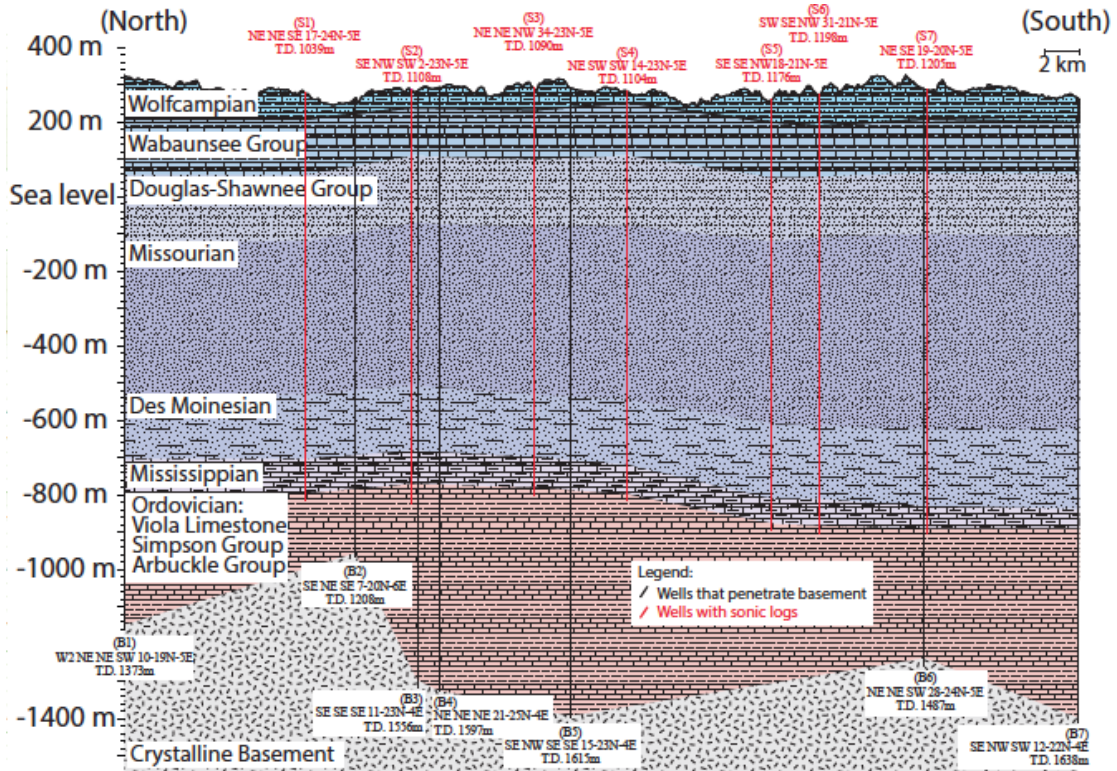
(North)

(South)

400 m

200 m

Sea level

-200 m

-400 m

-600 m

-800 m

-1000 m

-1400 m

2 km

(S1)
NE NE SE 17-24N-5E
T.D. 1039m

(S2)
SE NW SW 2-23N-5E
T.D. 1108m

(S3)
NE NE NW 34-23N-5E
T.D. 1090m

(S4)
NE SW SW 14-23N-5E
T.D. 1104m

(S5)
SE SE NW18-21N-5E
T.D. 1176m

(S6)
SW SE NW 31-21N-5E
T.D. 1198m

(S7)
NE SE 19-20N-5E
T.D. 1205m

Wolfcampian

Wabaunsee Group

Douglas-Shawnee Group

Missourian

Des Moinesian

Mississippian

Ordovician:
Viola Limestone
Simpson Group
Arbuckle Group

Crystalline Basement

(B1)
W2 NE NE SW 10-19N-5E
T.D. 1373m

(B2)
SE NE SE 7-20N-6E
T.D. 1208m

(B3)
SE SE SE 11-23N-4E
T.D. 1556m

(B4)
NE NE NE 21-25N-4E
T.D. 1597m

(B5)
SE NW SE SE 15-23N-4E
T.D. 1611m

(B6)
NE NE SW 28-24N-5E
T.D. 1487m

(B7)
SE NW SW 12-22N-4E
T.D. 1638m

Legend:
Wells that penetrate basement
Wells with sonic logs